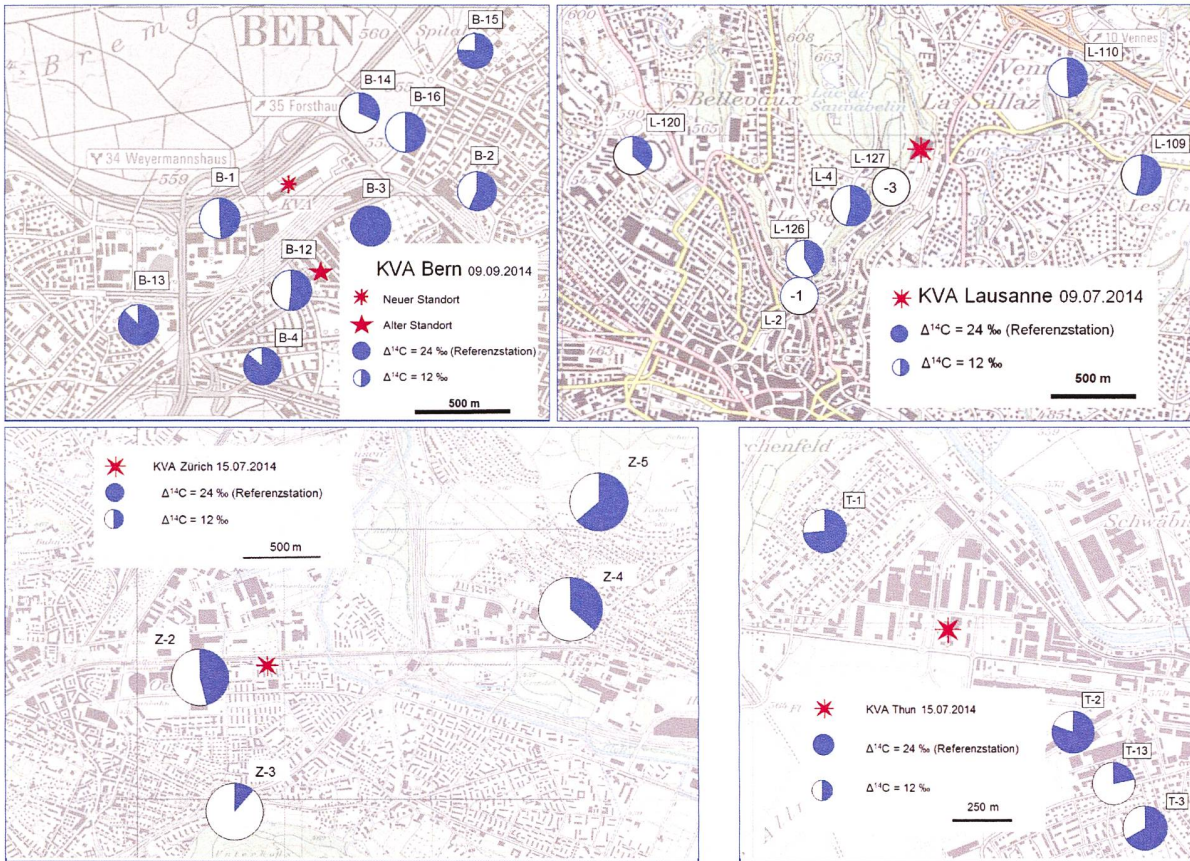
BERN
B-15
B-14
B-16
35 Forsthaus
34 Weyermannshaus
B-1
B-2
B-3
B-12
B-13
B-4
KVA Bern 09.09.2014
Neuer Standort
Alter Standort
$\Delta^{14}C$ = 24 ‰ (Referenzstation)
$\Delta^{14}C$ = 12 ‰
500 m

10 Vennes
L-110
Bellevaux
La Sallaz
L-120
L-127
L-109
L-4
-3
L-126
-1
L-2
KVA Lausanne 09.07.2014
$\Delta^{14}C$ = 24 ‰ (Referenzstation)
$\Delta^{14}C$ = 12 ‰
500 m

KVA Zürich 15.07.2014
$\Delta^{14}C$ = 24 ‰ (Referenzstation)
$\Delta^{14}C$ = 12 ‰
500 m
Z-5
Z-4
Z-2
Z-3

T-1
KVA Thun 15.07.2014
$\Delta^{14}C$ = 24 ‰ (Referenzstation)
$\Delta^{14}C$ = 12 ‰
250 m
T-2
T-13
T-3